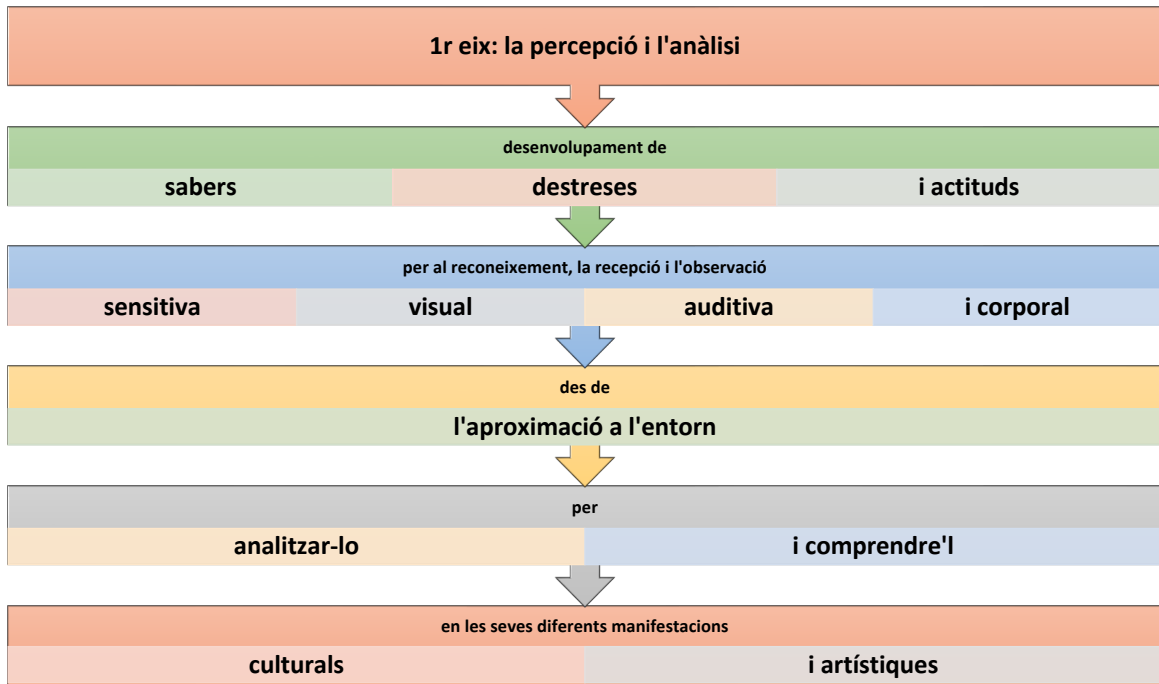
1r eix: la percepció i l'anàlisi

desenvolupament de

sabers

destreses

i actituds

per al reconeixement, la recepció i l'observació

sensitiva

visual

auditiva

i corporal

des de

l'aproximació a l'entorn

per

analitzar-lo

i comprendre'l

en les seves diferents manifestacions

culturals

i artístiques